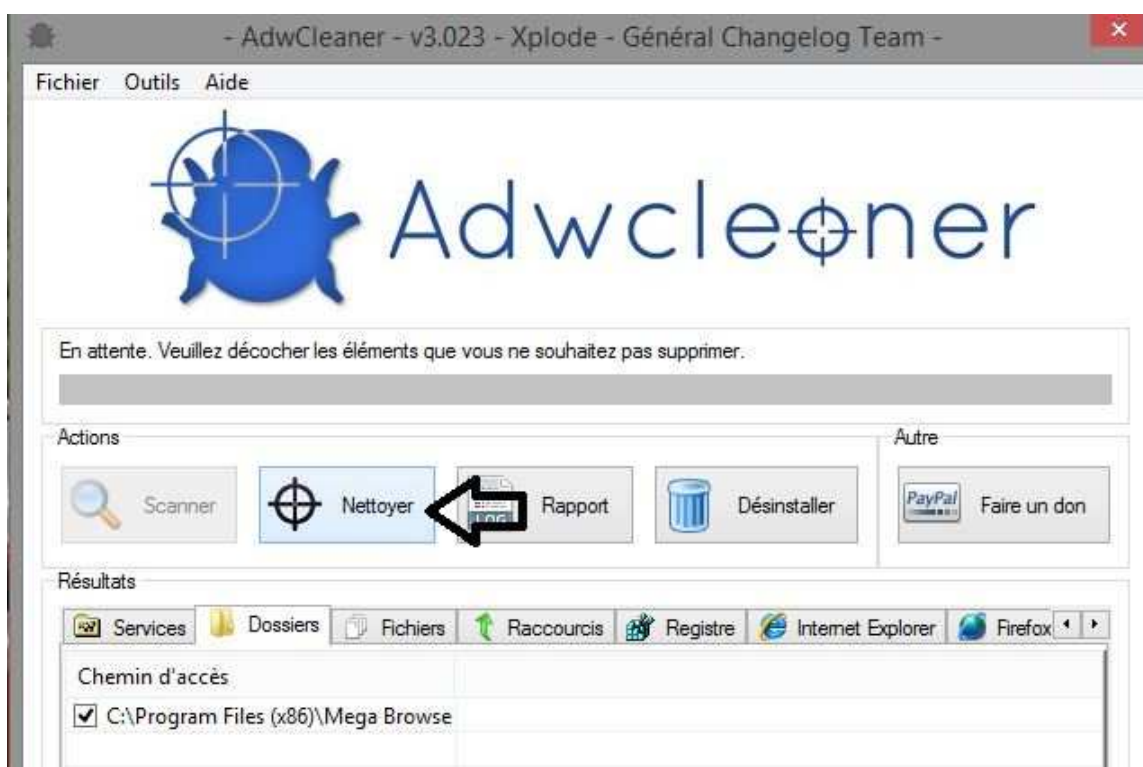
- AdwCleaner - v3.023 - Xplode - Général Changelog Team -

Fichier Outils Aide

Adwcleaner

En attente. Veuillez décocher les éléments que vous ne souhaitez pas supprimer.

Actions

Scanner

Nettoyer

LOG

Rapport

Désinstaller

Autre

PayPal

Faire un don

Résultats

Services Dossiers Fichiers Raccourcis Registre Internet Explorer Firefox

Chemin d'accès

C:\Program Files (x86)\Mega Browse